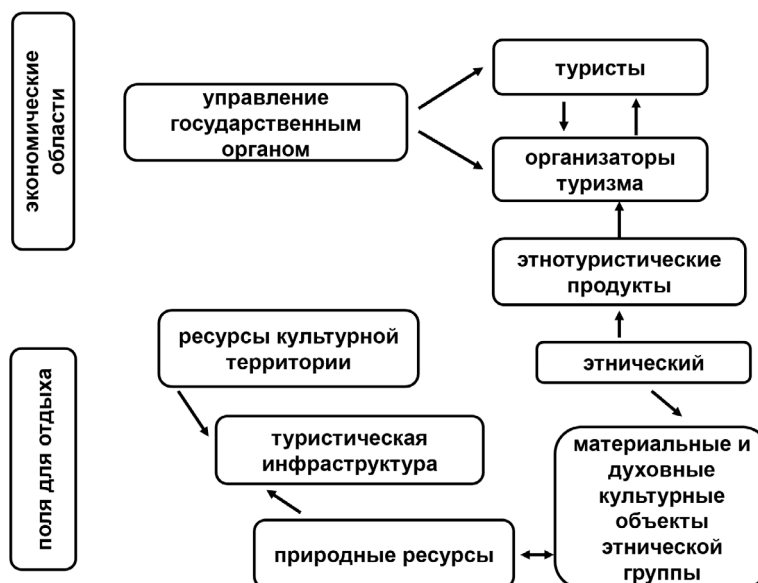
экономические области

управление государственным органом

туристы

организаторы туризма

этнотуристические продукты

этнический

поля для отдыха

ресурсы культурной территории

туристическая инфраструктура

природные ресурсы

материальные и духовные культурные объекты этнической группы